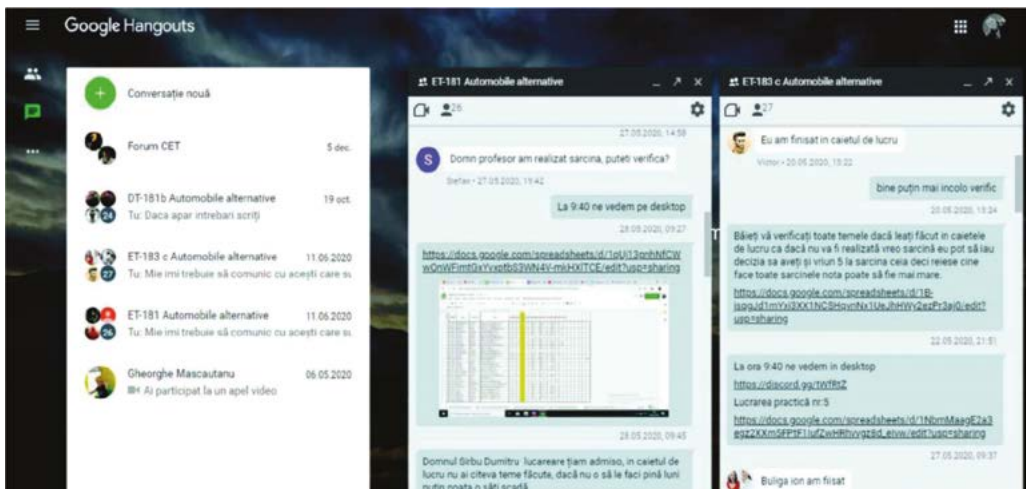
Google Hangouts

Conversație nouă

Forum CET 5 dec.

DT-181b Automobile alternative 19 oct.
Tu: Daca apar intrebari scriți

ET-183 c Automobile alternative 11.06.2020
Tu: Mie imi trebuie să comunic cu acești care su

ET-181 Automobile alternative 11.06.2020
Tu: Mie imi trebuie să comunic cu acești care su

Gheorghe Mascautanu 06.05.2020
Ai participat la un apel video

ET-181 Automobile alternative

26

27.05.2020, 14:58

Domn profesor am realizat sarcina, puteti verifica?

Stefan • 27.05.2020, 15:42

La 9:40 ne vedem pe desktop

28.05.2020, 09:27

https://docs.google.com/spreadsheets/d/1oUj13gnhNfCWwOnWFimtGxYvxpfb93WN4V-mkHXITCE/edit?usp=sharing

28.05.2020, 09:45

Domnul Sîrbu Dumitru lucrareare țiam admiso, in caietul de lucru nu ai citeva teme făcute, dacă nu o să le faci pînă luni putin poate o săți scadă

ET-183 c Automobile alternative

27

Eu am finisat in caietul de lucru

Victor • 20.05.2020, 15:22

bine puțin mai incolo verific

20.05.2020, 15:24

Băieți vă verificați toate temele dacă leați făcut în caietele de lucru ca dacă nu va fi realizată vreo sarcină eu pot să iau decizia sa aveți și vriun 5 la sarcina ceia deci reiese cine face toate sarcinele nota poate să fie mai mare.

https://docs.google.com/spreadsheets/d/1B-lsga.Jd1mYxl3XX1NCSHqvnNx1UeJhHWy2ezPr3a0/edit?usp=sharing

22.05.2020, 21:51

La ora 9:40 ne vedem in desktop

https://discord.gg/tWf8tZ

Lucrarea practică nr.5

https://docs.google.com/spreadsheets/d/1NbmMaagE2a3eqz2XXm5FP1F1jufZwH8hivgz8d_elvw/edit?usp=sharing

27.05.2020, 09:37

Buliga ion am fisat